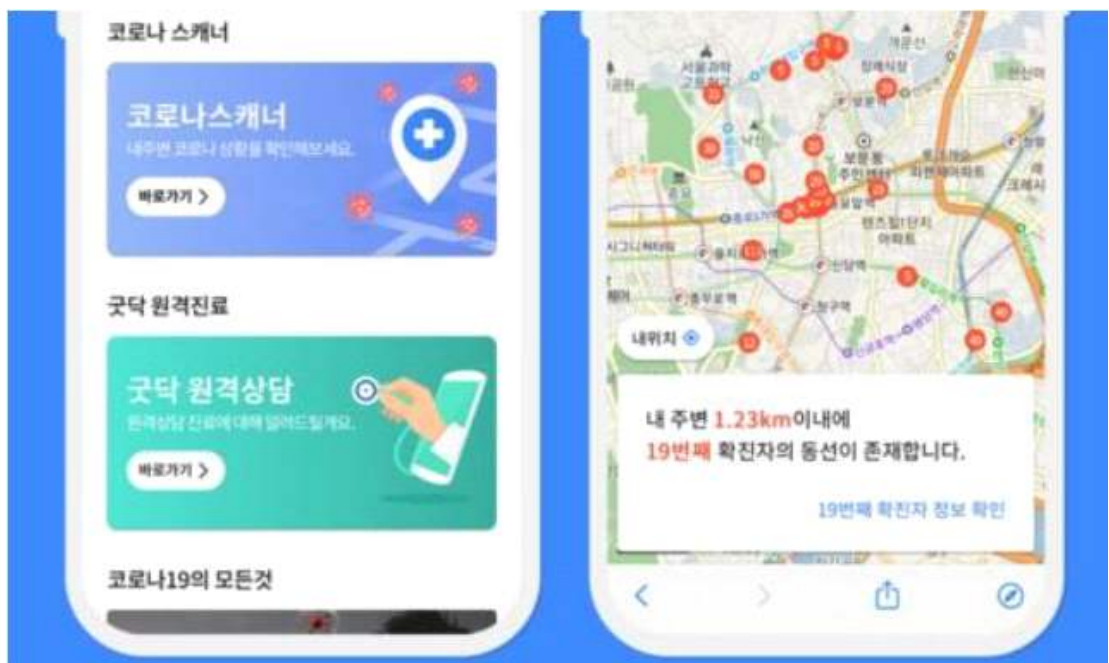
코로나 스캐너

코로나스캐너
내주변 코로나 상황을 확인해보세요.

바로가기 >

굿닥 원격진료

굿닥 원격상담
원격상담 진료에 대해 알려드릴게요.

바로가기 >

코로나19의 모든것

서울과학고등학교
창경궁
낙산
보광동 주민센터
종로5가역
동대문역
신당역
청구역
을지로4가역
충무로역
텐즈힐1단지 아파트
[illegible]

내위치

내 주변 1.23km이내에
19번째 확진자의 동선이 존재합니다.

19번째 확진자 정보 확인